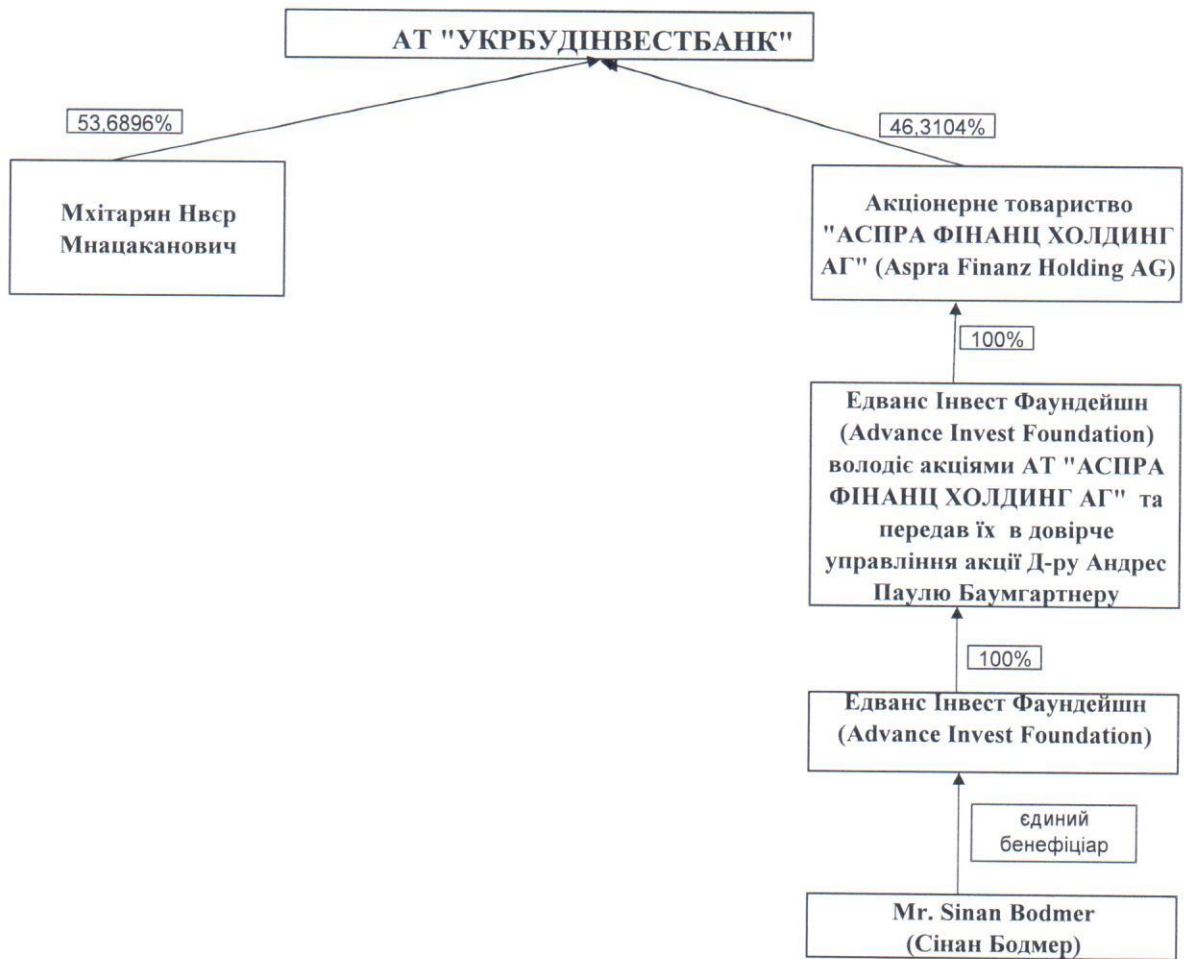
АТ "УКРБУДІНВЕСТБАНК"

53,6896%

46,3104%

Мхітарян Нвєр Мнацаканович

Акціонерне товариство "АСПРА ФІНАНЦ ХОЛДИНГ АГ" (Aspra Finanz Holding AG)

100%

Едванс Інвест Фаундейшн (Advance Invest Foundation) володіє акціями АТ "АСПРА ФІНАНЦ ХОЛДИНГ АГ" та передав їх в довірче управління акції Д-ру Андрес Паулю Баумгартнеру

100%

Едванс Інвест Фаундейшн (Advance Invest Foundation)

єдиний бенефіціар

Mr. Sinan Bodmer (Сінан Бодмер)